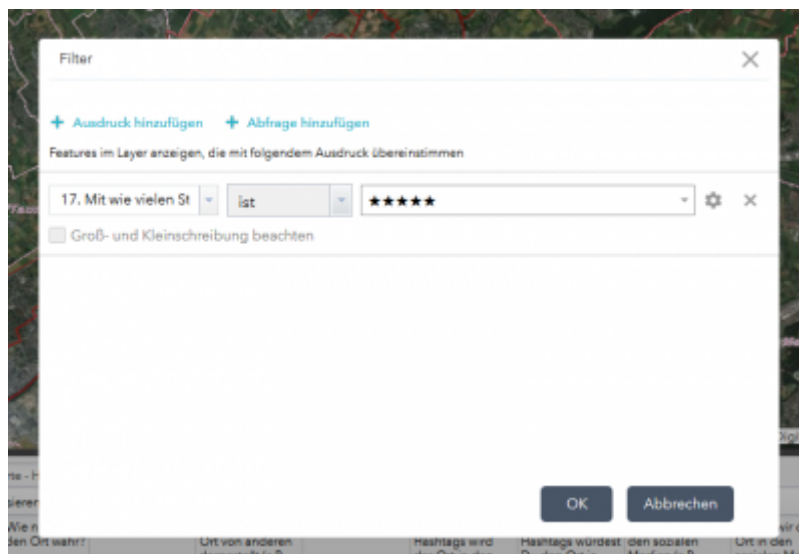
Filter

+ Ausdruck hinzufügen + Abfrage hinzufügen

Features im Layer anzeigen, die mit folgendem Ausdruck übereinstimmen

17. Mit wie vielen St

ist

★★★★★

Groß- und Kleinschreibung beachten

OK

Abbrechen

Wie n
den Ort wahr?

Ort von anderen

Hashtags wird

Hashtags würdest

den sozialen

Ort in den